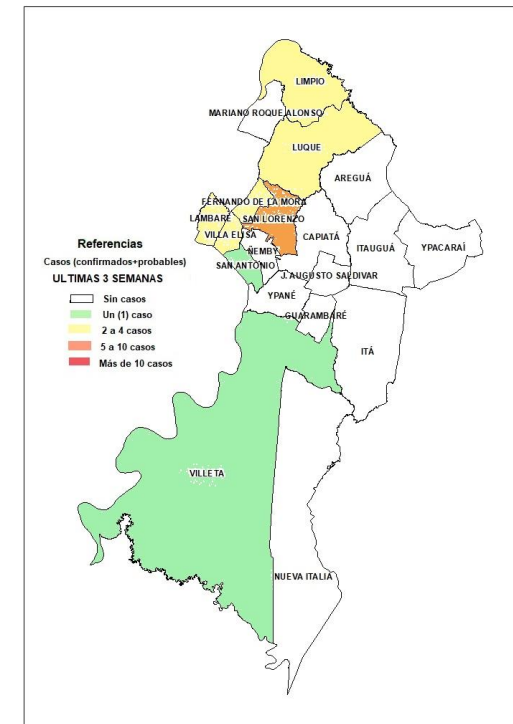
LIMPIO
MARIANO ROQUE ALONSO
LUQUE
AREGUÁ
FERNANDO DE LA MORA
LAMBARÉ
SAN LORENZO
VILLA ELISA
ÑEMBY
CAPIATÁ
ITAUGUÁ
YPACARAÍ
SAN ANTONIO
J. AUGUSTO SALDIVAR
YPANÉ
GUARAMBARÉ
ITÁ
VILLETA
NUEVA ITALIA

Referencias
Casos (confirmados+probables)
ULTIMAS 3 SEMANAS
Sin casos
Un (1) caso
2 a 4 casos
5 a 10 casos
Más de 10 casos